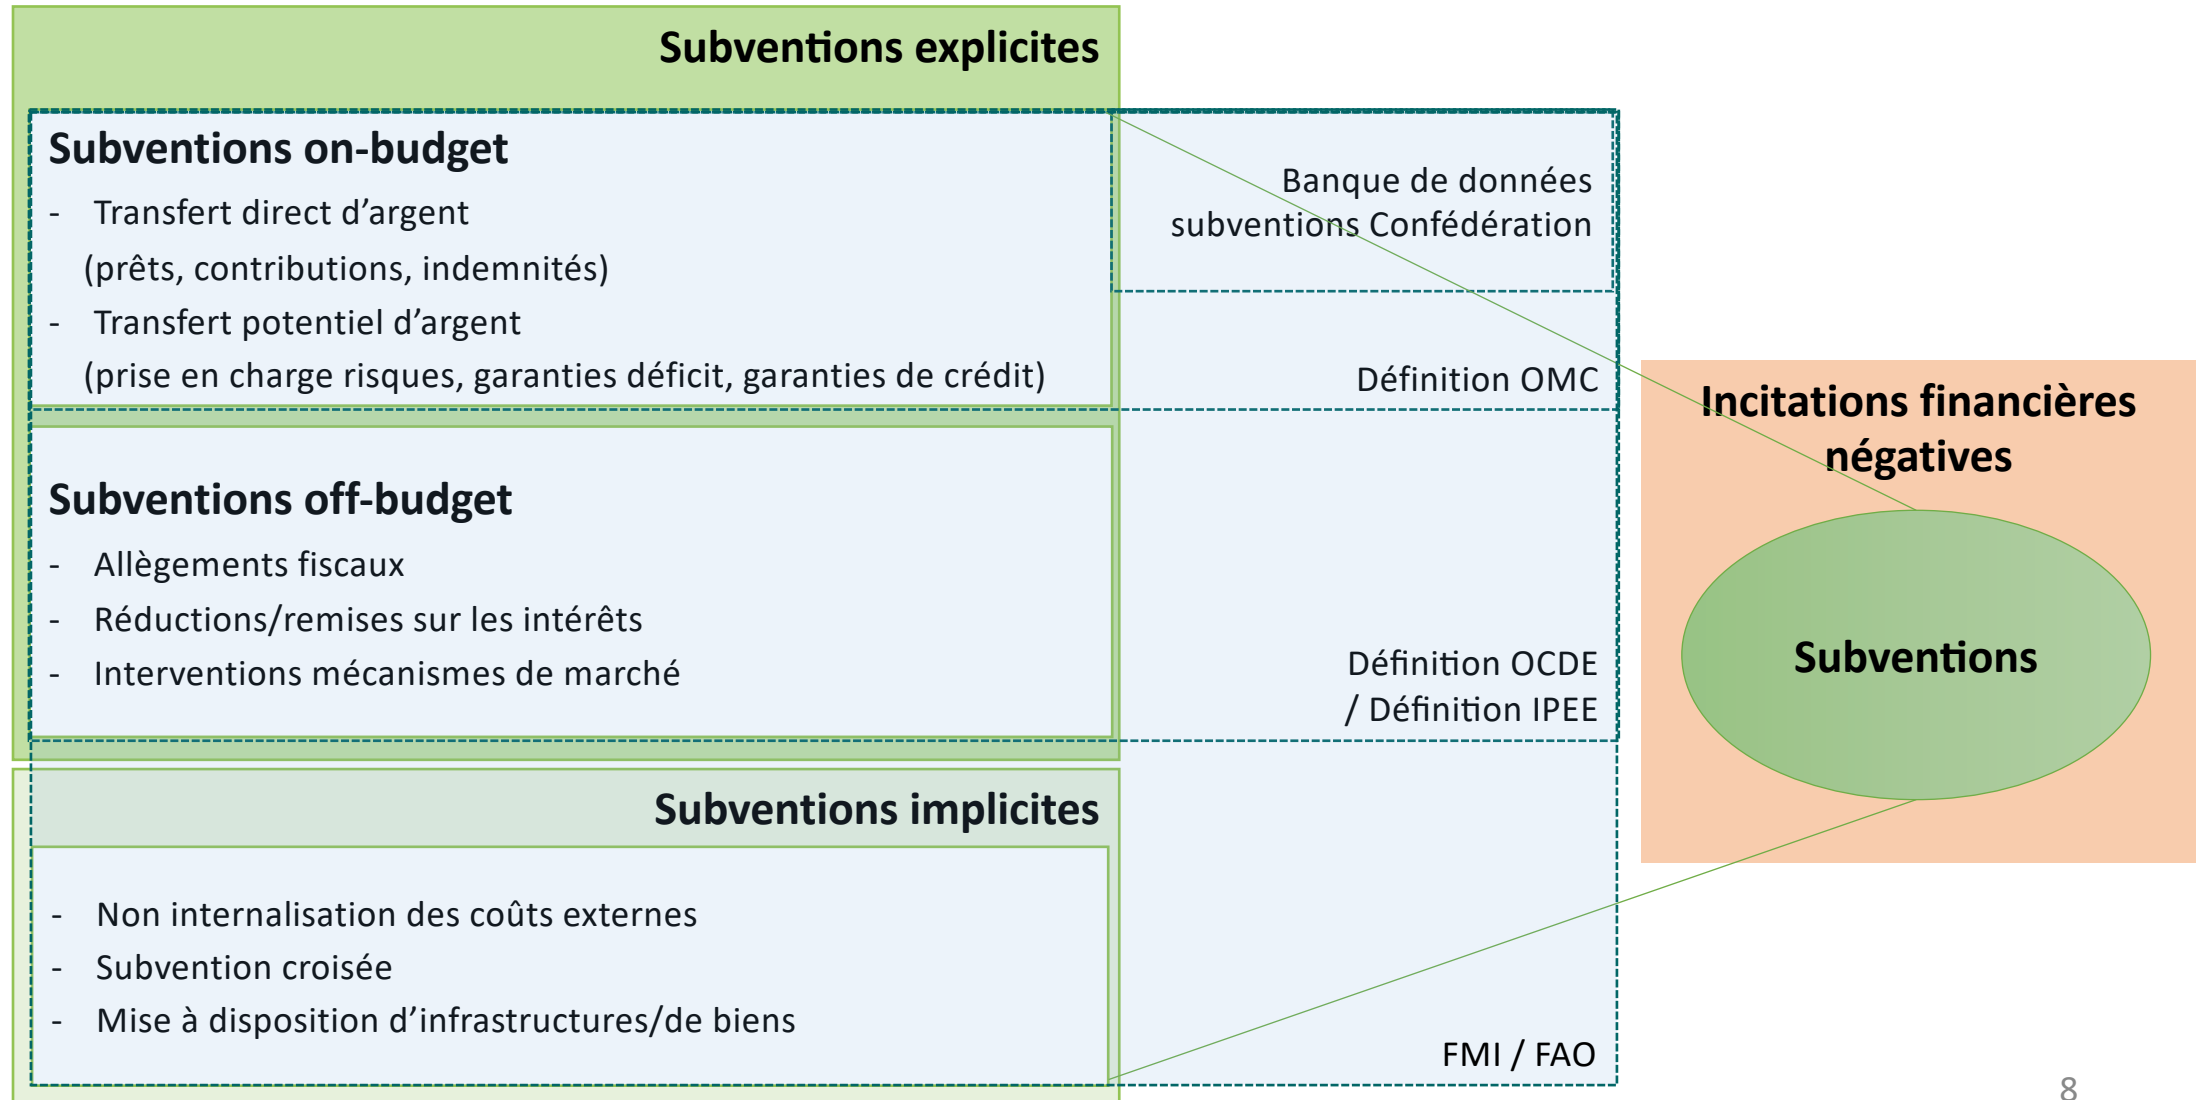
Subventions explicites

Subventions on-budget

- Transfert direct d’argent (prêts, contributions, indemnités)
- Transfert potentiel d’argent (prise en charge risques, garanties déficit, garanties de crédit)

Banque de données subventions Confédération

Définition OMC

Subventions off-budget

- Allègements fiscaux
- Réductions/remises sur les intérêts
- Interventions mécanismes de marché

Définition OCDE / Définition IPEE

Subventions implicites

- Non internalisation des coûts externes
- Subvention croisée
- Mise à disposition d’infrastructures/de biens

FMI / FAO

Incitations financières négatives

Subventions

8